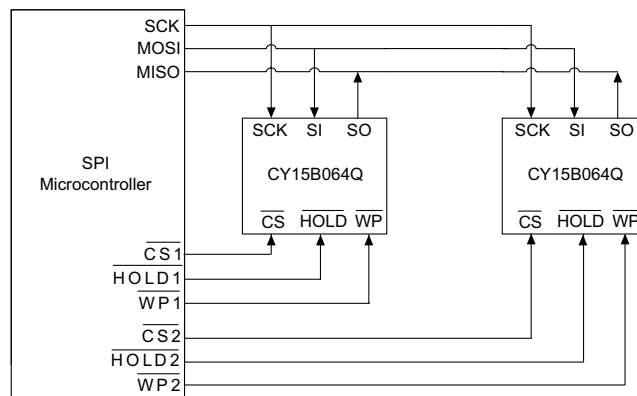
SCK
MOSI
MISO

SPI Microcontroller

$\overline{CS1}$
$\overline{HOLD1}$
$\overline{WP1}$
$\overline{CS2}$
$\overline{HOLD2}$
$\overline{WP2}$

SCK SI SO
CY15B064Q
$\overline{CS}$ $\overline{HOLD}$ $\overline{WP}$

SCK SI SO
CY15B064Q
$\overline{CS}$ $\overline{HOLD}$ $\overline{WP}$